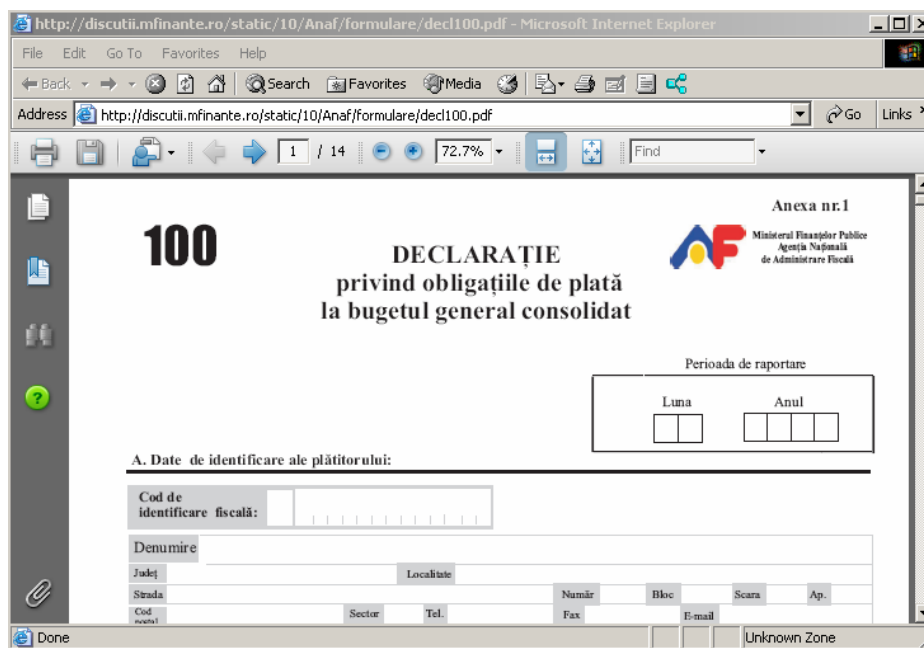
http://discutii.mfinante.ro/static/10/Anaf/formulare/decl100.pdf - Microsoft Internet Explorer

File Edit Go To Favorites Help

Back Search Favorites Media

Address http://discutii.mfinante.ro/static/10/Anaf/formulare/decl100.pdf Go Links

1 / 14 72.7% Find

Anexa nr.1

100

Ministerul Finanțelor Publice
Agenția Națională
de Administrare Fiscală

DECLARAȚIE
privind obligațiile de plată
la bugetul general consolidat

Perioada de raportare

Luna Anul

A. Date de identificare ale plătitorului:

Cod de identificare fiscală:

Denumire

Județ Localitate

Strada Număr Bloc Scara Ap.

Cod poștal Sector Tel. Fax E-mail

Done Unknown Zone